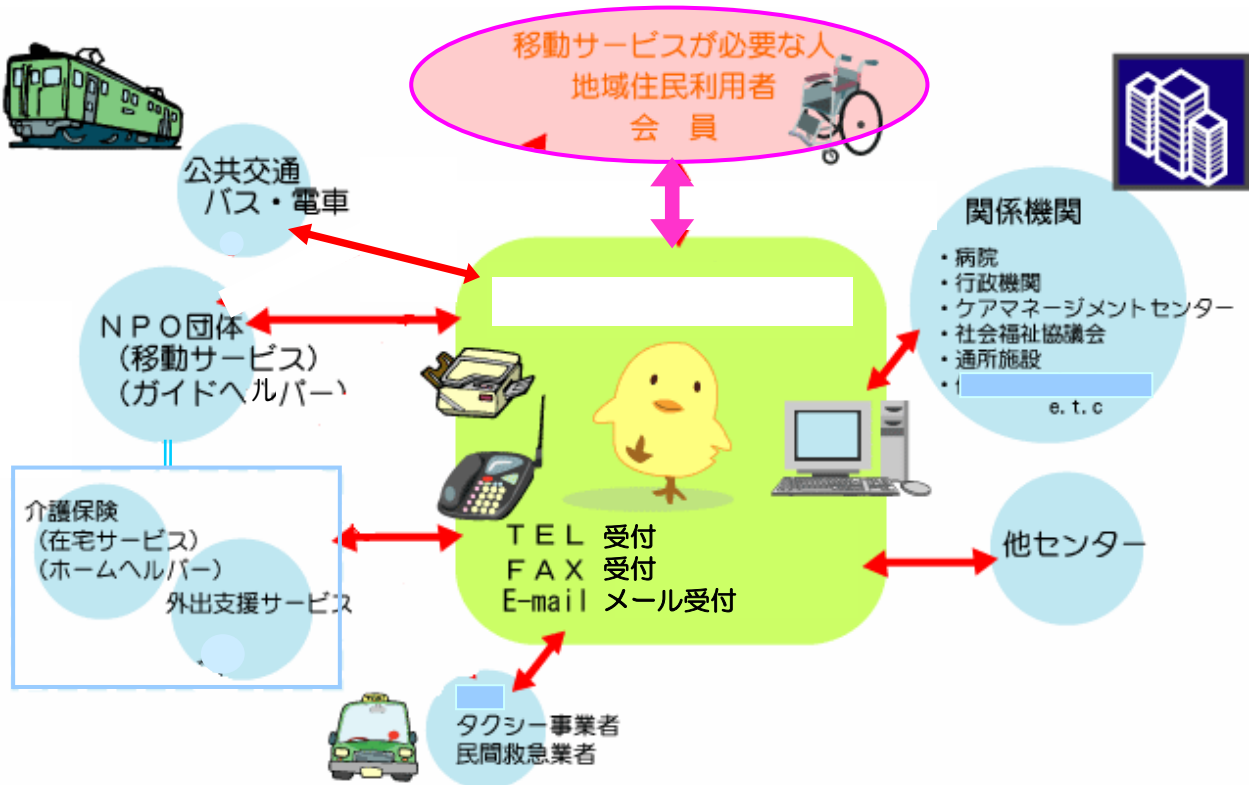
移動サービスが必要な人
地域住民利用者
会　員

公共交通
バス・電車

ＮＰＯ団体
（移動サービス）
（ガイドヘルパー）

関係機関
・病院
・行政機関
・ケアマネージメントセンター
・社会福祉協議会
・通所施設
・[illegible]
e.t.c

介護保険
（在宅サービス）
（ホームヘルパー）
外出支援サービス

ＴＥＬ 受付
ＦＡＸ 受付
E-mail メール受付

他センター

タクシー事業者
民間救急業者